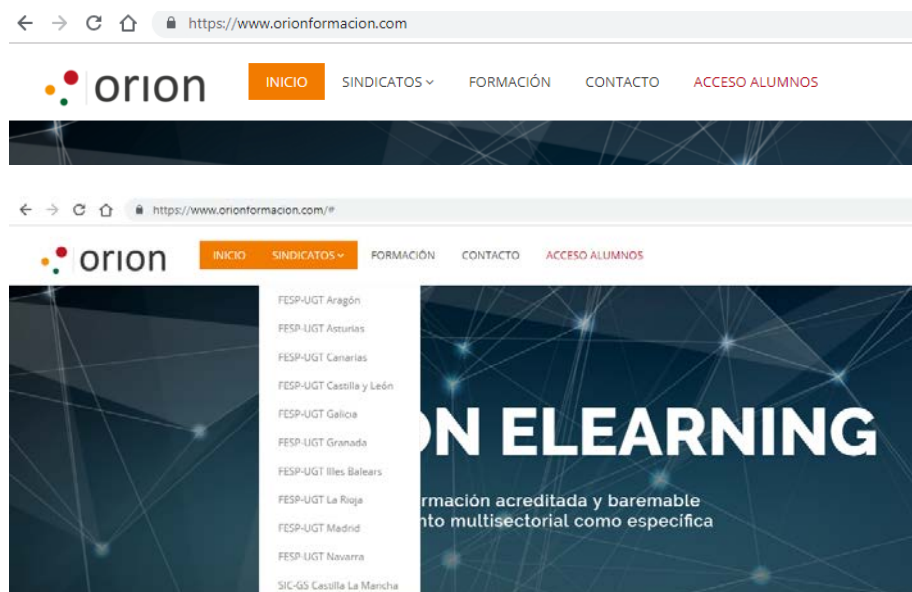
https://www.orionformacion.com

orion

INICIO SINDICATOS FORMACIÓN CONTACTO ACCESO ALUMNOS

https://www.orionformacion.com/#

orion

INICIO SINDICATOS FORMACIÓN CONTACTO ACCESO ALUMNOS

FESP-UGT Aragón
FESP-UGT Asturias
FESP-UGT Canarias
FESP-UGT Castilla y León
FESP-UGT Galicia
FESP-UGT Granada
FESP-UGT Illes Balears
FESP-UGT La Rioja
FESP-UGT Madrid
FESP-UGT Navarra
SIC-GS Castilla La Mancha

N ELEARNING

rmación acreditada y baremable
nto multisectorial como específica